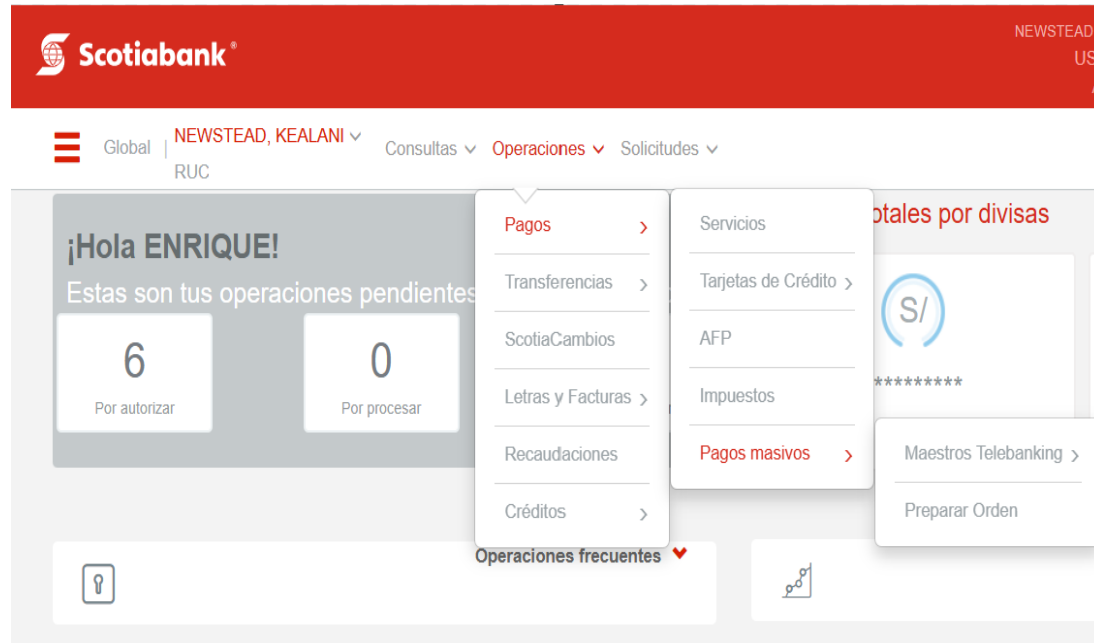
Scotiabank®

NEWSTEAD
US

Global | NEWSTEAD, KEALANI ∨
RUC

Consultas ∨ Operaciones ∨ Solicitudes ∨

¡Hola ENRIQUE!
Estas son tus operaciones pendientes

6
Por autorizar

0
Por procesar

Pagos >
Transferencias >
ScotiaCambios
Letras y Facturas >
Recaudaciones
Créditos >

Servicios
Tarjetas de Crédito >
AFP
Impuestos
Pagos masivos >

Maestros Telebanking >
Preparar Orden

otales por divisas

S/
*********

Operaciones frecuentes